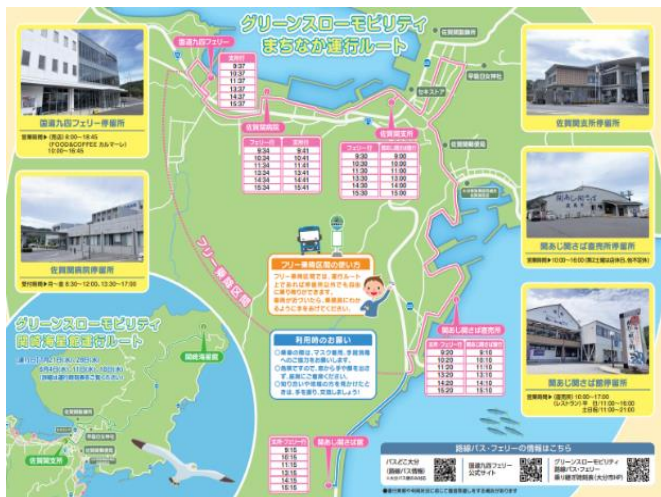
グリーンスローモビリティ
まちなか運行ルート

国道九四フェリー

| 支所行 |
|---|
| 9:37 |
| 10:37 |
| 11:37 |
| 13:37 |
| 14:37 |
| 15:37 |

国道九四フェリー停留所

営業時間▶(売店) 8:00～18:45
(FOOD&COFFEE カルマーレ) 10:00～16:45

佐賀関病院

| フェリー行 | 支所行 |
|---|---|
| 9:34 | 9:41 |
| 10:34 | 10:41 |
| 11:34 | 11:41 |
| 13:34 | 13:41 |
| 14:34 | 14:41 |
| 15:34 | 15:41 |

佐賀関支所

| フェリー行 | 関あじ関さば館行 |
|---|---|
| 9:30 | 9:00 |
| 10:30 | 10:00 |
| 11:30 | 11:00 |
| 13:30 | 13:00 |
| 14:30 | 14:00 |
| 15:30 | 15:00 |

佐賀関支所停留所

佐賀関病院停留所

受付時間▶午前 8:30～12:00、13:30～17:00

フリー乗降区間

フリー乗降区間の使い方
フリー乗降区間では、運行ルート上であれば停留所以外でも自由に乗り降りができます。乗降の際は、乗務員にお知らせください。

利用時のお願い
①乗車の際は、マスク着用、手指消毒へのご協力をお願いします。
②各席ですので、窓から手や顔を出さず、座席にご着席ください。
③駅り合いや乗降の方を見かけたときは、手を振り、応援しましょう。

関あじ関さば直売所停留所

営業時間▶9:00～16:00 (第2土曜は休み、祝日営業)

関あじ関さば直売所

| 関あじ関さば館行 | 支所行 |
|---|---|
| 9:20 | 9:10 |
| 10:20 | 10:10 |
| 11:20 | 11:10 |
| 13:20 | 13:10 |
| 14:20 | 14:10 |
| 15:20 | 15:10 |

関あじ関さば館停留所

営業時間▶(直売所) 10:00～17:00
(レストラン) 平 日 11:00～16:00
土日祝 11:00～21:00

グリーンスローモビリティ
関崎海星館運行ルート

関崎海星館

佐賀関支所

| 支所・フェリー行 |
|---|
| 9:15 |
| 10:15 |
| 11:15 |
| 13:15 |
| 14:15 |
| 15:15 |

関あじ関さば館

路線バス・フェリーの情報はこちら

バスの乙大分 (路線バス情報)

国道九四フェリー 公式サイト

グリーンスローモビリティ 路線バス・フェリー 乗り継ぎ時刻表 (大分市HP)

佐賀関漁港

セキストア

早吸日女神社